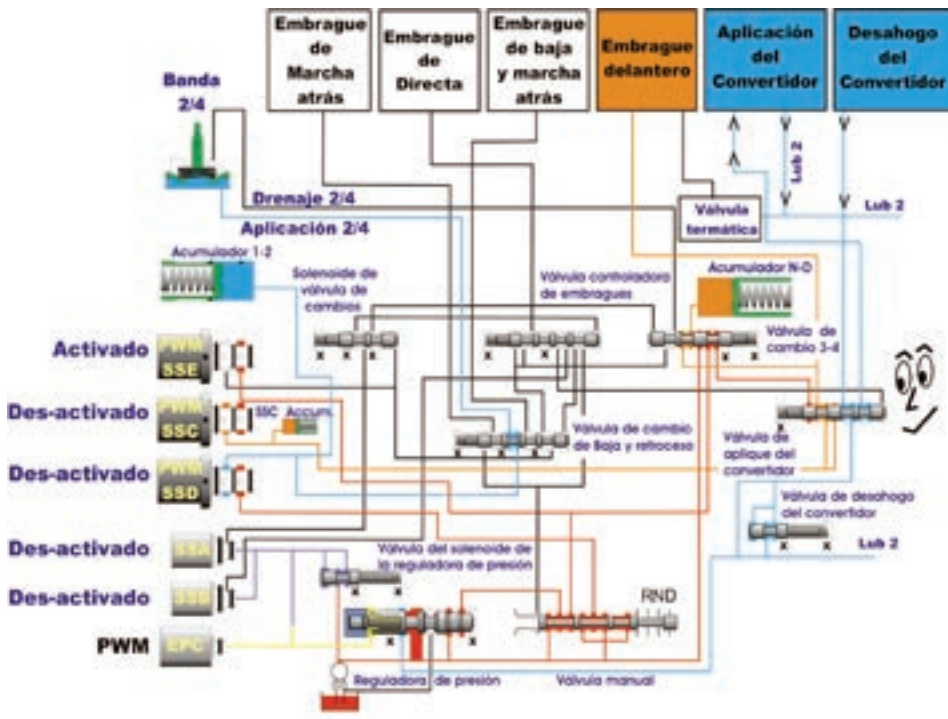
Embrague de Marcha atrás

Embrague de Directa

Embrague de baja y marcha atrás

Embrague delantero

Aplicación del Convertidor

Desahogo del Convertidor

Banda 2/4

Lub 2

Drenaje 2/4

Lub 2

Aplicación 2/4

Válvula termática

Acumulador 1-2

Solenoide de válvula de cambios

Válvula controladora de embragues

Acumulador N-D

Activado

PWM SSE

Válvula de cambio 3-4

Des-activado

PWM SSC

SSC Accum.

Válvula de cambio de Baja y retroceso

Válvula de aplique del convertidor

Des-activado

PWM SSD

Válvula de desahogo del convertidor

Des-activado

SSA

Lub 2

Válvula del solenoide de la reguladora de presión

Des-activado

SSB

RND

PWM

EPC

Reguladora de presión

Válvula manual